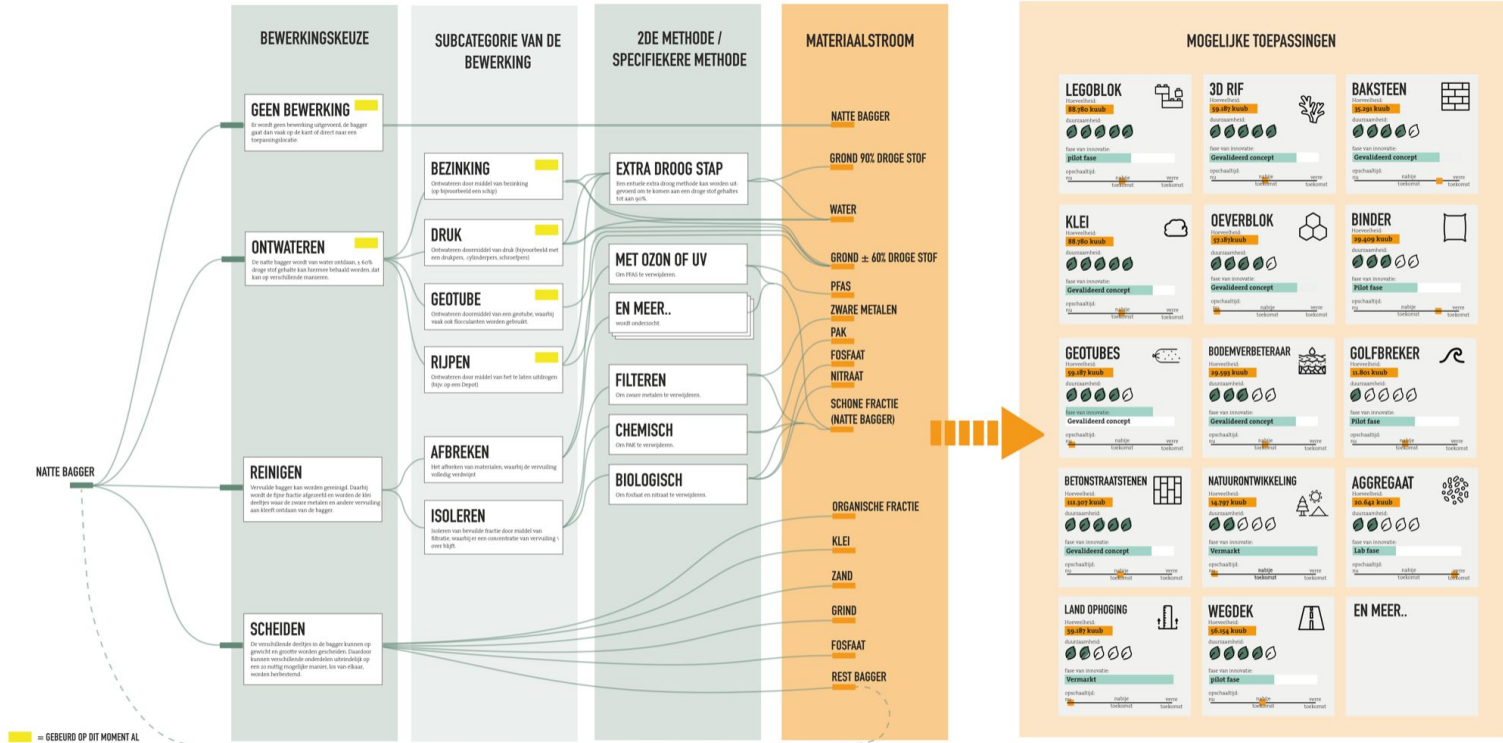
BEWERKINGSKEUZE

SUBCATEGORIE VAN DE BEWERKING

2DE METHODE / SPECIFIEKERE METHODE

MATERIAALSTROOM

MOGELIJKE TOEPASSINGEN

NATTE BAGGER

GEEN BEWERKING
Er wordt geen bewerking uitgevoerd, de bagger gaat dan vaak op de kant of direct naar een toepassingslocatie

ONTWATEREN
De natte bagger wordt van water ontdaan, ± 60% droge stof gehalte kan hiermee behaald worden, dat kan op verschillende manieren.

REINIGEN
Vervuilde bagger kan worden gereinigd. Daarbij wordt de fijne fractie afgezeefd en worden de klei deeltjes waar de zware metalen en andere vervuiling aan kleeft ontdaan van de bagger.

SCHEIDEN
De verschillende deeltjes in de bagger kunnen op gewicht en grootte worden gescheiden. Daardoor kunnen verschillende onderdelen uiteindelijk op een zo nuttig mogelijke manier, los van elkaar, worden herbestemd.

BEZINKING
Ontwateren door middel van bezinking (op bijvoorbeeld een schip)

DRUK
Ontwateren doormiddel van druk (bijvoorbeeld met een drukpers, cylinderpers, schroefpers)

GEOTUBE
Ontwateren doormiddel van een geotube, waarbij vaak ook flocculanten worden gebruikt.

RIJPEN
Ontwateren door middel van het te laten uitdrogen (bijv. op een Depot)

AFBREKEN
Het afbreken van materialen, waarbij de vervuiling volledig verdwijnt

ISOLEREN
Isoleren van bevuilde fractie door middel van filtratie, waarbij er een concentratie van vervuiling \ over blijft.

EXTRA DROOG STAP
Een extra extra droog methode kan worden uitgevoerd om te komen aan een droge stof gehalte tot aan 90%.

MET OZON OF UV
Om PFAS te verwijderen.

EN MEER..
wordt onderzocht.

FILTEREN
Om zware metalen te verwijderen.

CHEMISCH
Om PAK te verwijderen.

BIOLOGISCH
Om fosfaat en nitraat te verwijderen.

NATTE BAGGER
GROND 90% DROGE STOF
WATER
GROND ± 60% DROGE STOF
PFAS
ZWARE METALEN
PAK
FOSFAAT
NITRAAT
SCHONE FRACTIE (NATTE BAGGER)
ORGANISCHE FRACTIE
KLEI
ZAND
GRIND
FOSFAAT
REST BAGGER

LEGOBLOK
Hoeveelheid:
88.780 kuub
duurzaamheid:
fase van innovatie:
pilot fase
opschaalbijd:
nu nabije toekomst verre toekomst

3D RIF
Hoeveelheid:
59.187 kuub
duurzaamheid:
fase van innovatie:
Gevalideerd concept
opschaalbijd:
nu nabije toekomst verre toekomst

BAKSTEEN
Hoeveelheid:
35.291 kuub
duurzaamheid:
fase van innovatie:
Gevalideerd concept
opschaalbijd:
nu nabije toekomst verre toekomst

KLEI
Hoeveelheid:
88.780 kuub
duurzaamheid:
fase van innovatie:
Gevalideerd concept
opschaalbijd:
nu nabije toekomst verre toekomst

OEVERBLOK
Hoeveelheid:
57.187kuub
duurzaamheid:
fase van innovatie:
Gevalideerd concept
opschaalbijd:
nu nabije toekomst verre toekomst

BINDER
Hoeveelheid:
29.409 kuub
duurzaamheid:
fase van innovatie:
Pilot fase
opschaalbijd:
nu nabije toekomst verre toekomst

GEOTUBES
Hoeveelheid:
59.187 kuub
duurzaamheid:
fase van innovatie:
Gevalideerd concept
opschaalbijd:
nu nabije toekomst verre toekomst

BODEMVERBETERAAR
Hoeveelheid:
29.593 kuub
duurzaamheid:
fase van innovatie:
Gevalideerd concept
opschaalbijd:
nu nabije toekomst verre toekomst

GOLFBREKER
Hoeveelheid:
11.801 kuub
duurzaamheid:
fase van innovatie:
Pilot fase
opschaalbijd:
nu nabije toekomst verre toekomst

BETONSTRAATSTENEN
Hoeveelheid:
112.307 kuub
duurzaamheid:
fase van innovatie:
Gevalideerd concept
opschaalbijd:
nu nabije toekomst verre toekomst

NATUURONTWIKKELING
Hoeveelheid:
14.797 kuub
duurzaamheid:
fase van innovatie:
Vermarkt
opschaalbijd:
nu nabije toekomst verre toekomst

AGGREGAAT
Hoeveelheid:
20.642 kuub
duurzaamheid:
fase van innovatie:
Lab fase
opschaalbijd:
nu nabije toekomst verre toekomst

LAND OPHOGING
Hoeveelheid:
59.187 kuub
duurzaamheid:
fase van innovatie:
Vermarkt
opschaalbijd:
nu nabije toekomst verre toekomst

WEGDEK
Hoeveelheid:
56.154 kuub
duurzaamheid:
fase van innovatie:
pilot fase
opschaalbijd:
nu nabije toekomst verre toekomst

EN MEER..

= GEBEURD OP DIT MOMENT AL